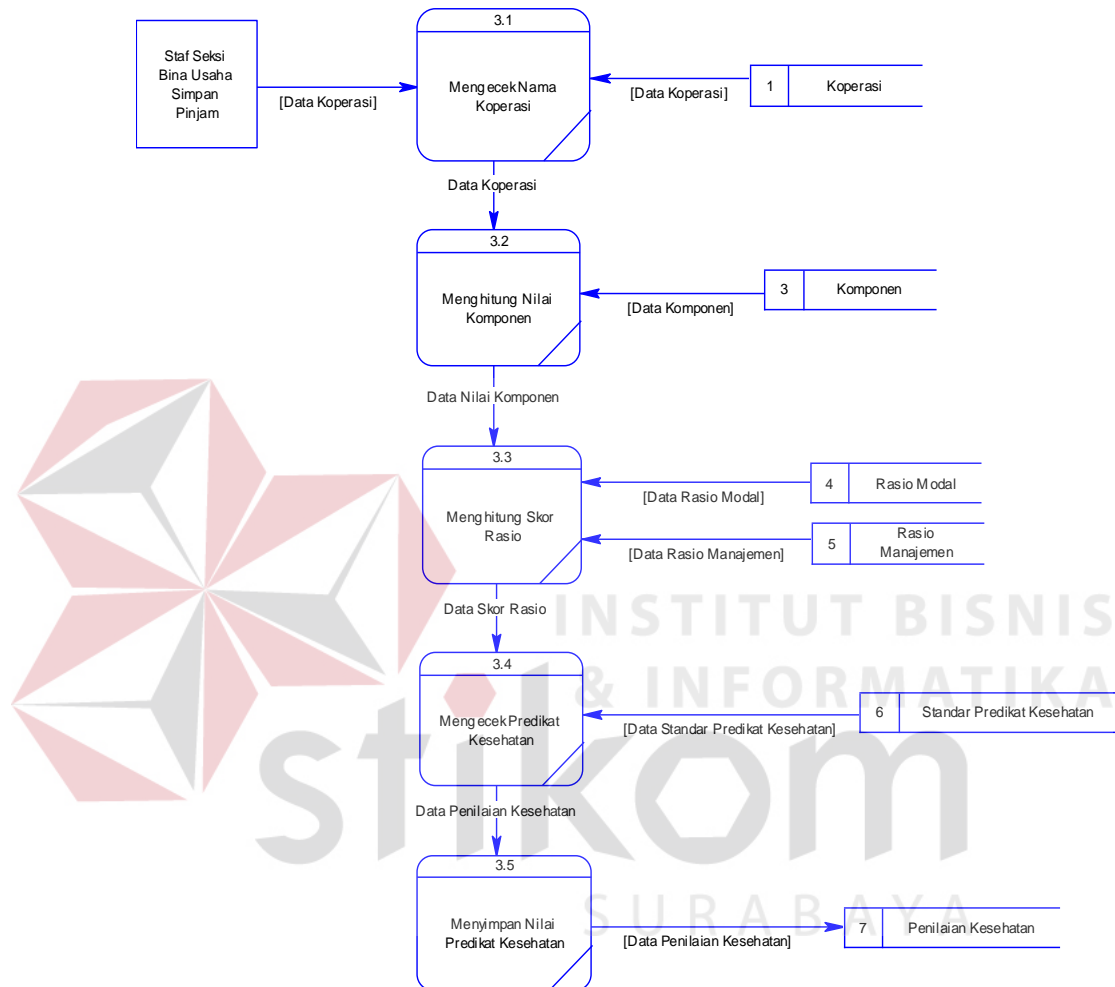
Staf Seksi Bina Usaha Simpan Pinjam

[Data Koperasi]

3.1

Mengecek Nama Koperasi

[Data Koperasi]

1 Koperasi

Data Koperasi

3.2

Menghitung Nilai Komponen

[Data Komponen]

3 Komponen

Data Nilai Komponen

3.3

Menghitung Skor Rasio

[Data Rasio Modal]

4 Rasio Modal

[Data Rasio Manajemen]

5 Rasio Manajemen

Data Skor Rasio

3.4

Mengecek Predikat Kesehatan

[Data Standar Predikat Kesehatan]

6 Standar Predikat Kesehatan

Data Penilaian Kesehatan

3.5

Menyimpan Nilai Predikat Kesehatan

[Data Penilaian Kesehatan]

7 Penilaian Kesehatan

INSTITUT BISNIS & INFORMATIKA

stikom

SURABAYA